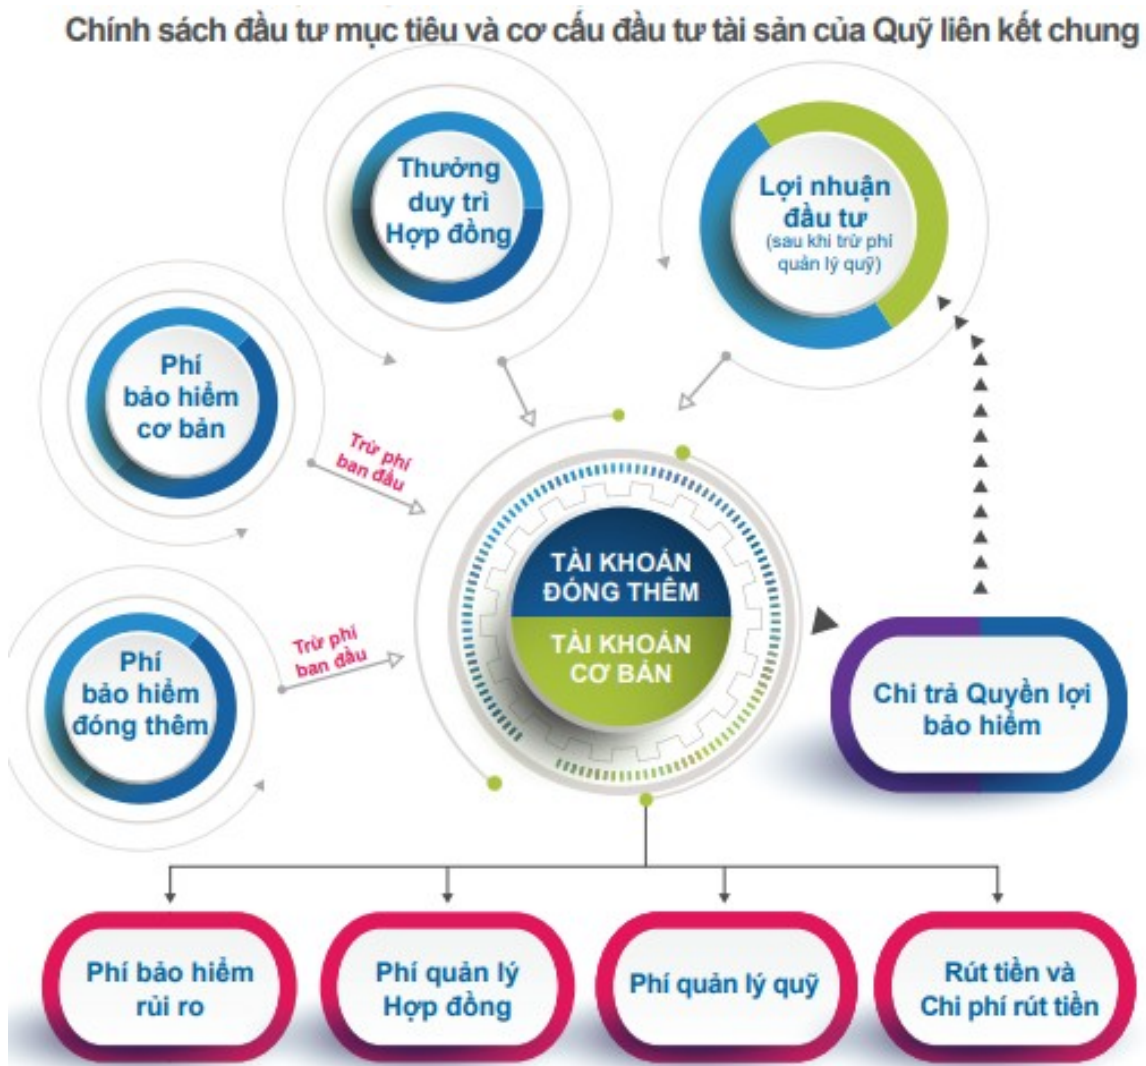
Chính sách đầu tư mục tiêu và cơ cấu đầu tư tài sản của Quỹ liên kết chung

Thưởng duy trì Hợp đồng

Lợi nhuận đầu tư (sau khi trừ phí quản lý quỹ)

Phí bảo hiểm cơ bản

Trừ phí ban đầu

Phí bảo hiểm đóng thêm

Trừ phí ban đầu

TÀI KHOẢN ĐÓNG THÊM

TÀI KHOẢN CƠ BẢN

Chi trả Quyền lợi bảo hiểm

Phí bảo hiểm rủi ro

Phí quản lý Hợp đồng

Phí quản lý quỹ

Rút tiền và Chi phí rút tiền